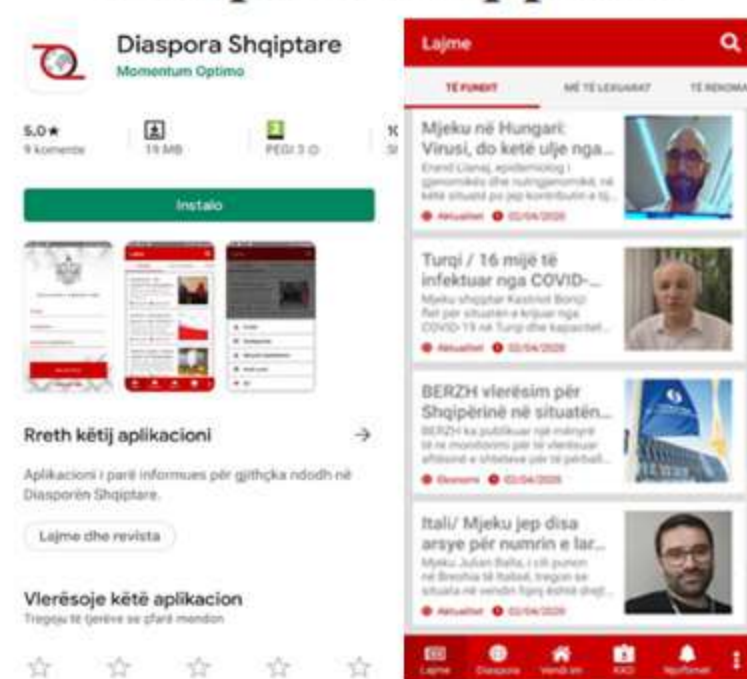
Diaspora Shqiptare
Momentum Optimo

5.0★
9 komente

19 MB

PEGI 3

Instalo

Rreth këtij aplikacioni →

Aplikacioni i parë informues për gjithçka ndodh në Diasporën Shqiptare.

Lajme dhe revista

Vlerësoje këtë aplikacion
Tregoju të tjerëve se çfarë mendon

☆ ☆ ☆ ☆ ☆

Lajme

TË FUNDIT | MË TË LEXUARAT | TË REKOMA

Mjeku në Hungari: Virusi, do ketë ulje nga...
Erand Llanaj, epidemiolog i gjenomikës dhe nutrigjenomikë, në këtë situatë po jep kontributin e tij...
Aktualitet 02/04/2020

Turqi / 16 mijë të infektuar nga COVID-...
Mjeku shqiptar Kastriot Bonji flet për situatën e krijuar nga COVID-19 në Turqi dhe kapacitet...
Aktualitet 02/04/2020

BERZH vlerësim për Shqipërinë në situatën...
BERZH ka publikuar një mënyrë të re monitorimi për të vlerësuar aftësinë e shteteve për të përball...
Ekonomi 02/04/2020

Itali/ Mjeku jep disa arsye për numrin e lar...
Mjeku Julian Balla, i cili punon në Brescia të Italisë, tregon se situata në vendin fqinj është drejt...
Aktualitet 02/04/2020

Lajme | Diaspora | Vendi im | KKD | Njoftimet